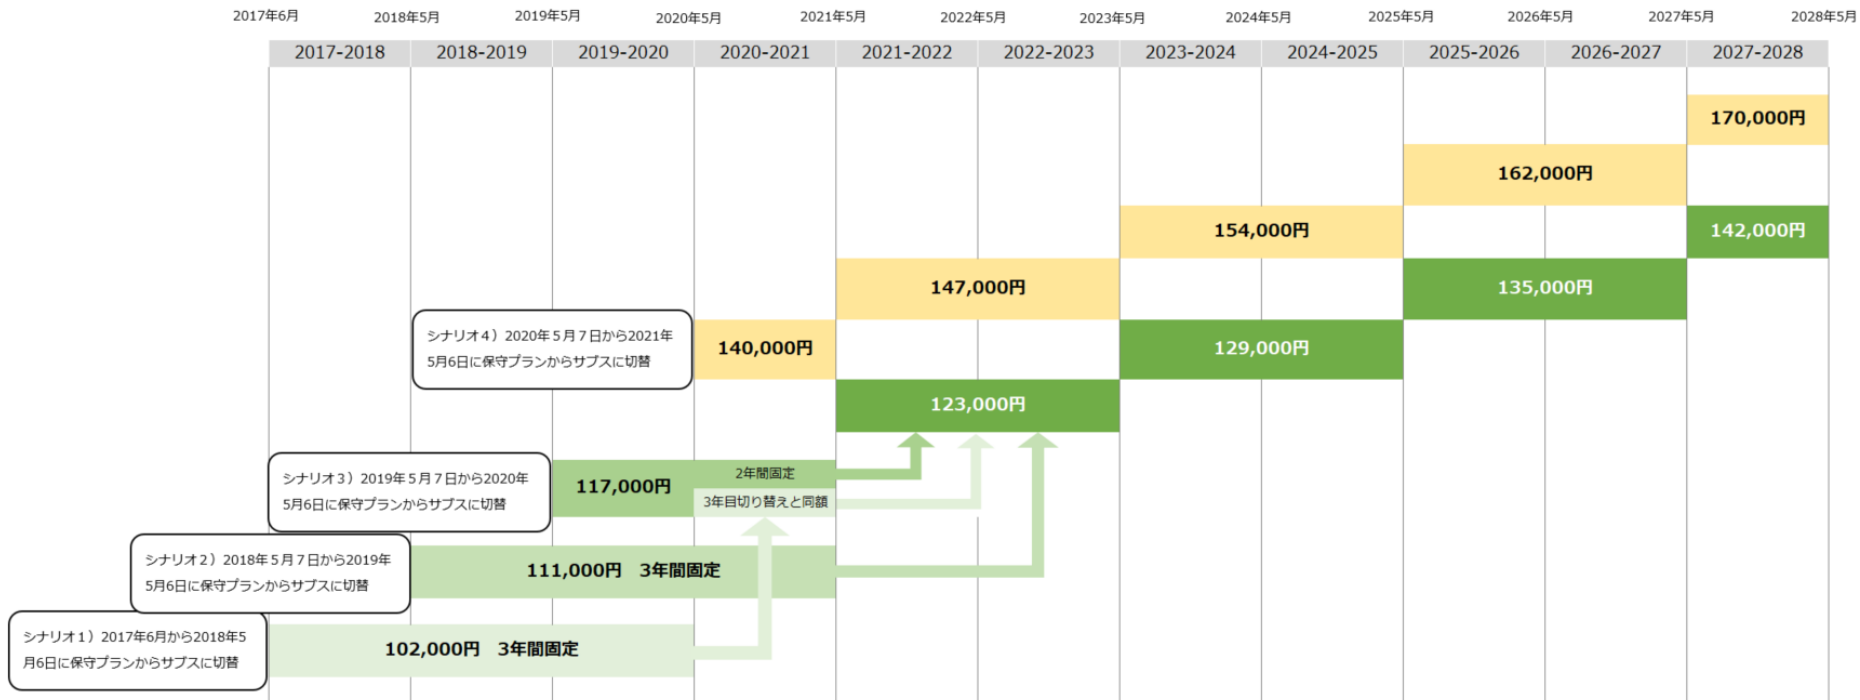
2017年6月 2018年5月 2019年5月 2020年5月 2021年5月 2022年5月 2023年5月 2024年5月 2025年5月 2026年5月 2027年5月 2028年5月

| 2017-2018 | 2018-2019 | 2019-2020 | 2020-2021 | 2021-2022 | 2022-2023 | 2023-2024 | 2024-2025 | 2025-2026 | 2026-2027 | 2027-2028 |
|---|---|---|---|---|---|---|---|---|---|---|

170,000円

162,000円

154,000円

142,000円

147,000円

135,000円

シナリオ4）2020年５月７日から2021年5月6日に保守プランからサブスに切替

140,000円

129,000円

123,000円

シナリオ3）2019年５月７日から2020年5月6日に保守プランからサブスに切替

117,000円

2年間固定

3年目切り替えと同額

シナリオ2）2018年５月７日から2019年5月6日に保守プランからサブスに切替

111,000円 3年間固定

シナリオ1）2017年6月から2018年5月6日に保守プランからサブスに切替

102,000円 3年間固定